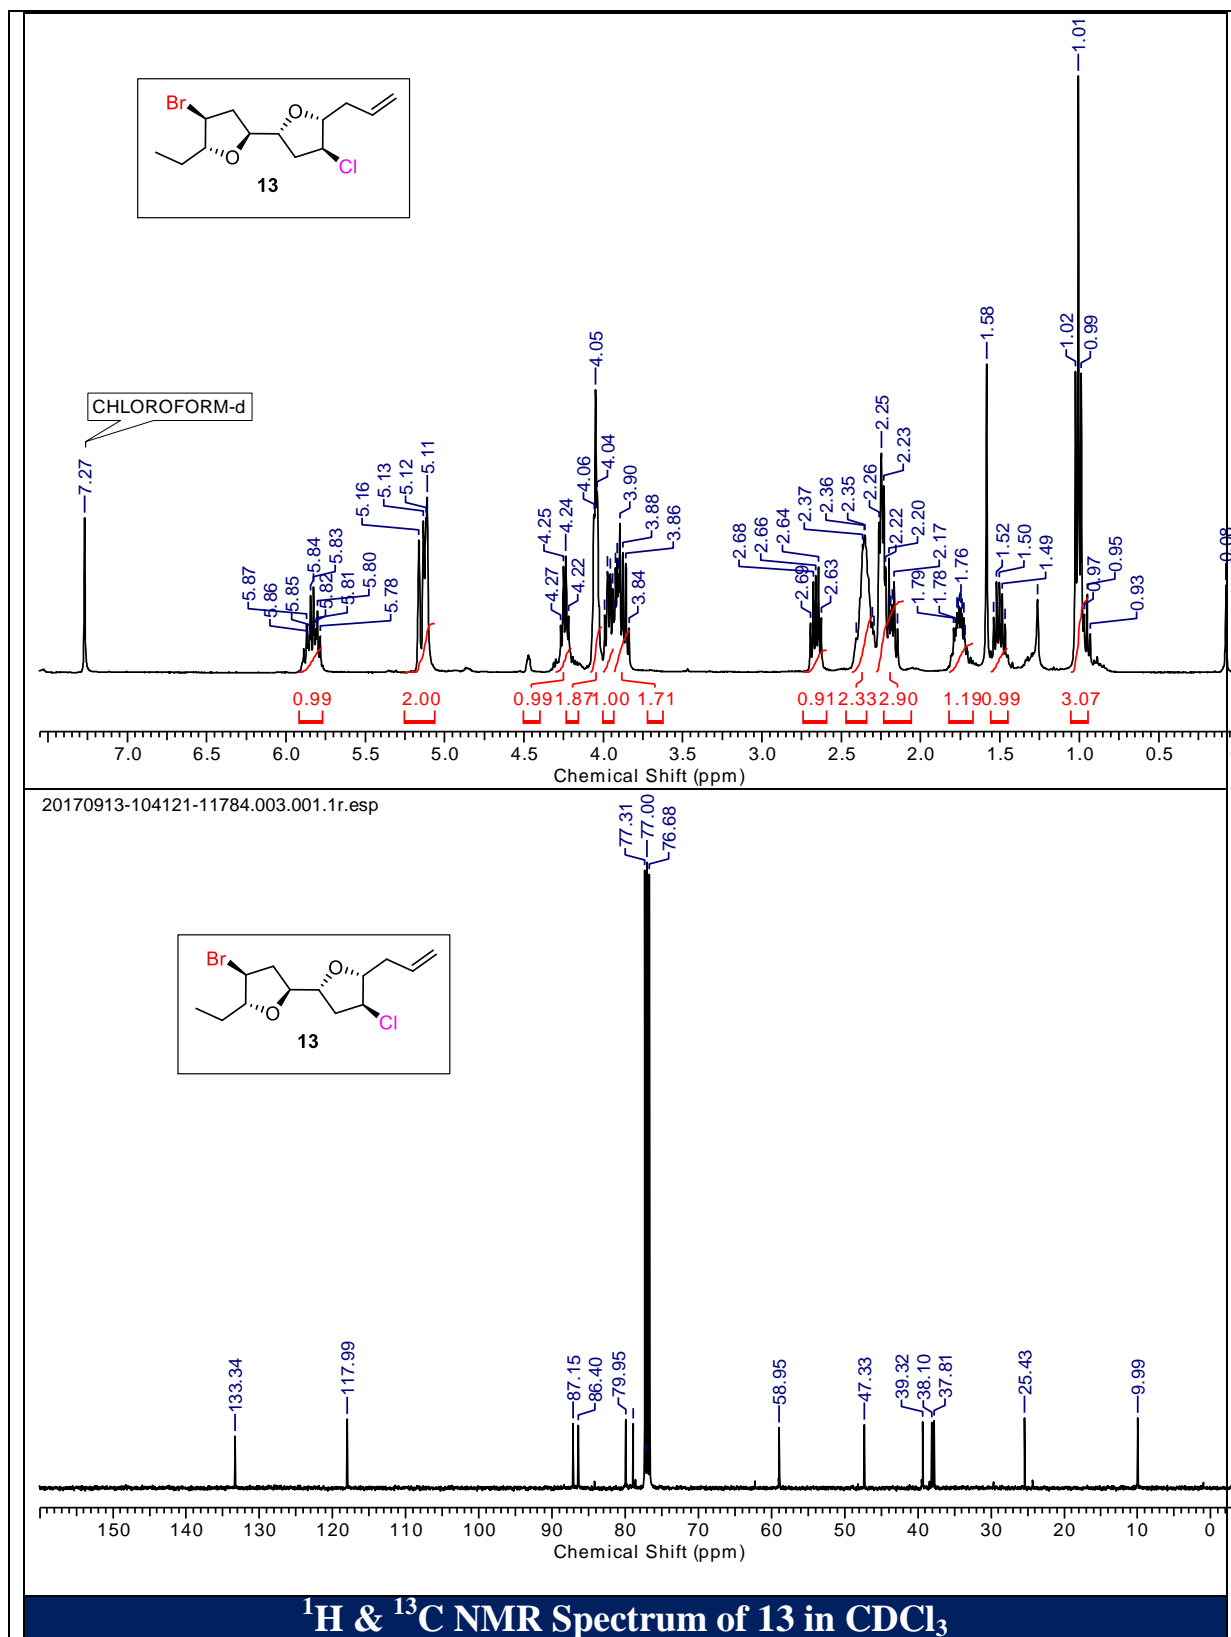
Br
O
O
Cl
13

CHLOROFORM-d

7.27
5.87
5.86
5.85
5.84
5.83
5.82
5.81
5.80
5.78
5.16
5.13
5.12
5.11
4.27
4.25
4.24
4.22
4.06
4.05
4.04
3.90
3.88
3.86
3.84
2.68
2.66
2.64
2.69
2.63
2.37
2.36
2.35
2.26
2.25
2.23
2.22
2.20
2.17
1.79
1.78
1.76
1.58
1.52
1.50
1.49
1.02
1.01
0.99
0.97
0.95
0.93
0.08

0.99
2.00
0.99
1.87
1.00
1.71
0.91
2.33
2.90
1.19
0.99
3.07

7.0 6.5 6.0 5.5 5.0 4.5 4.0 3.5 3.0 2.5 2.0 1.5 1.0 0.5
Chemical Shift (ppm)

20170913-104121-11784.003.001.1r.esp

77.31
77.00
76.68

Br
O
O
Cl
13

133.34
117.99
87.15
86.40
79.95
58.95
47.33
39.32
38.10
37.81
25.43
9.99

150 140 130 120 110 100 90 80 70 60 50 40 30 20 10 0
Chemical Shift (ppm)

$^1$H & $^{13}$C NMR Spectrum of 13 in $CDCl_3$